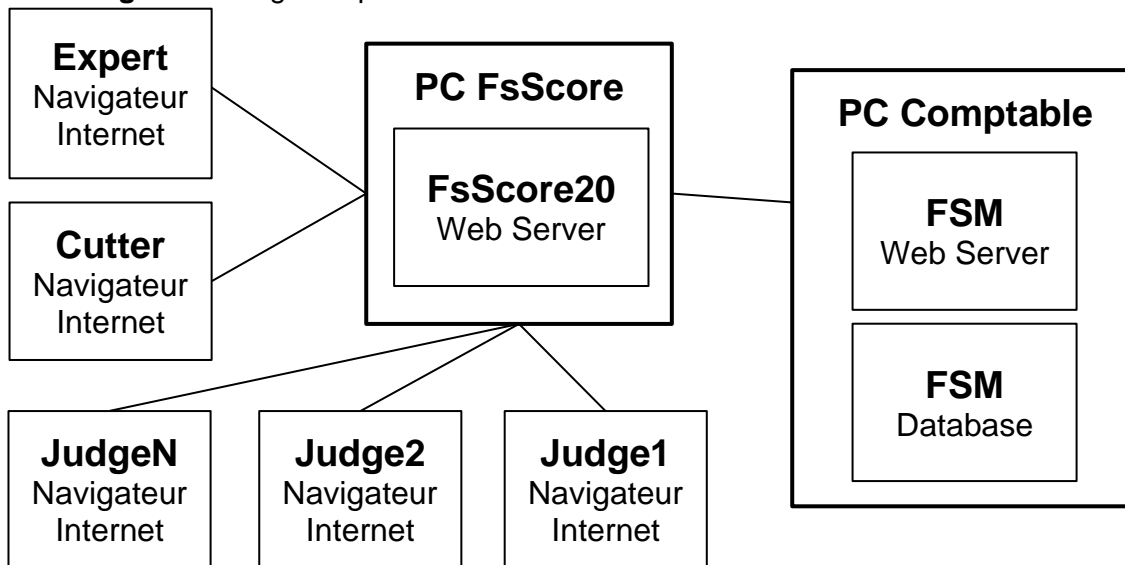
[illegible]

Expert
Navigateur Internet

Cutter
Navigateur Internet

PC FsScore

FsScore20
Web Server

PC Comptable

FSM
Web Server

FSM
Database

JudgeN
Navigateur Internet

Judge2
Navigateur Internet

Judge1
Navigateur Internet